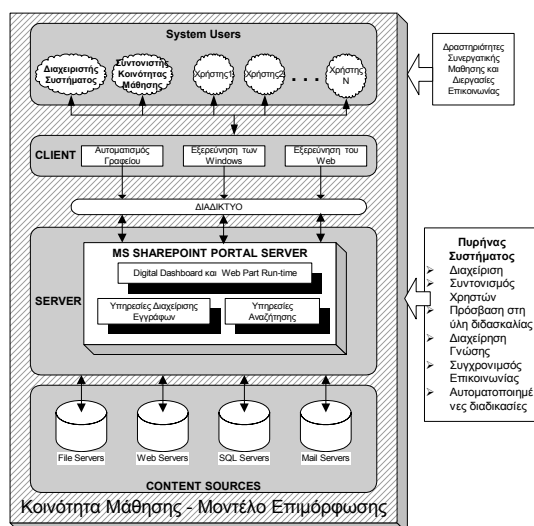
System Users

Διαχειριστής Συστήματος

Συντονιστής Κοινότητας Μάθησης

Χρήστης1

Χρήστης2

. . .

Χρήστης Ν

Δραστηριότητες Συνεργατικής Μάθησης και Διεργασίες Επικοινωνίας

CLIENT

Αυτοματισμός Γραφείου

Εξερεύνηση των Windows

Εξερεύνηση του Web

ΔΙΑΔΙΚΤΥΟ

SERVER

MS SHAREPOINT PORTAL SERVER

Digital Dashboard και Web Part Run-time

Υπηρεσίες Διαχείρισης Εγγράφων

Υπηρεσίες Αναζήτησης

Πυρήνας Συστήματος

Διαχείριση

Συντονισμός Χρηστών

Πρόσβαση στη ύλη διδασκαλίας

Διαχείριση Γνώσης

Συγχρονισμός Επικοινωνίας

Αυτοματοποιημένες διαδικασίες

File Servers

Web Servers

SQL Servers

Mail Servers

CONTENT SOURCES

Κοινότητα Μάθησης - Μοντέλο Επιμόρφωσης